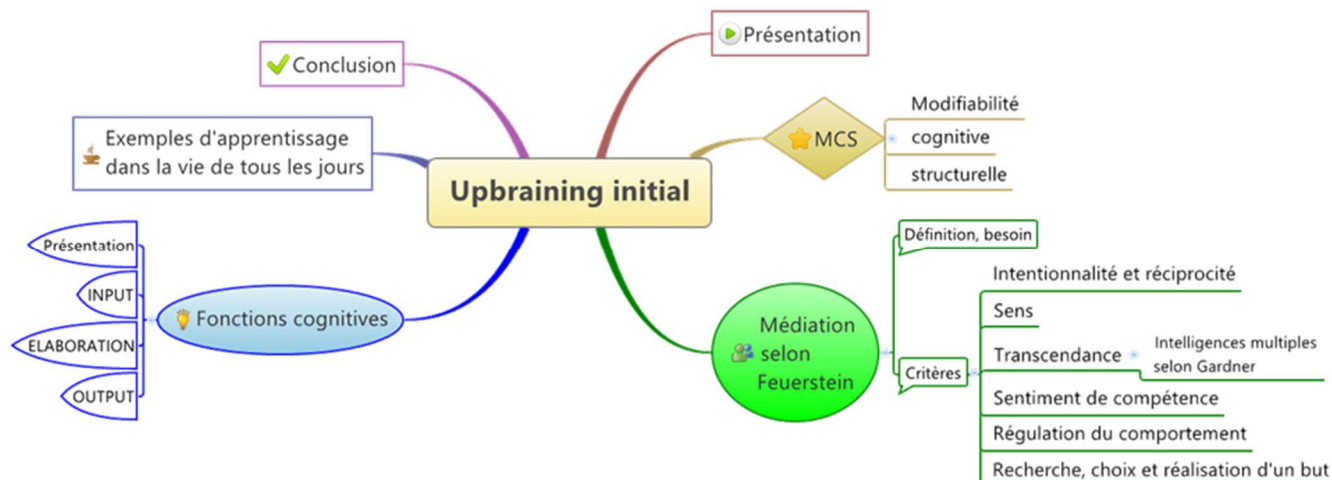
Upbraining initial

Présentation

MCS

Modifiabilité

cognitive

structurelle

Médiation selon Feuerstein

Définition, besoin

Critères

Intentionnalité et réciprocité

Sens

Transcendance

Intelligences multiples selon Gardner

Sentiment de compétence

Régulation du comportement

Recherche, choix et réalisation d'un but

Fonctions cognitives

Présentation

INPUT

ELABORATION

OUTPUT

Exemples d'apprentissage dans la vie de tous les jours

Conclusion